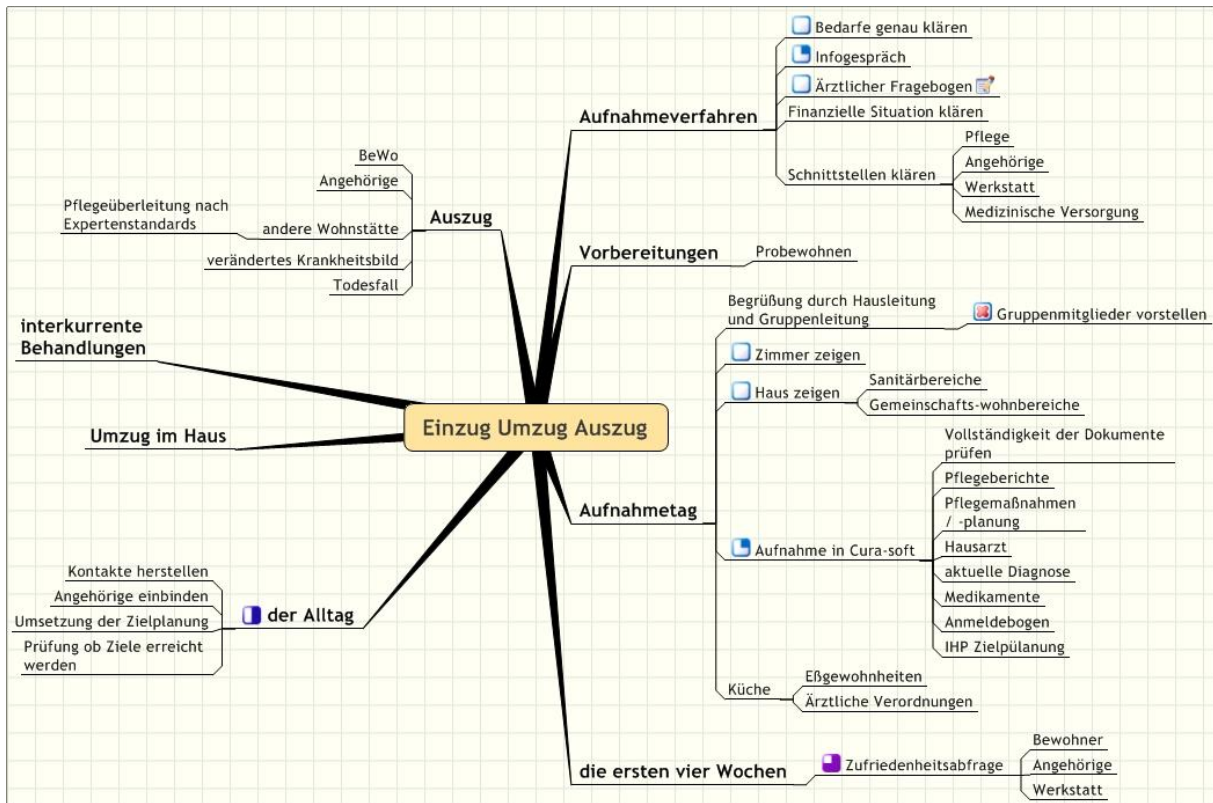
Einzug Umzug Auszug

Aufnahmeverfahren
Bedarfe genau klären
Infogespräch
Ärztlicher Fragebogen
Finanzielle Situation klären
Schnittstellen klären
Pflege
Angehörige
Werkstatt
Medizinische Versorgung

Vorbereitungen
Probewohnen

Aufnahmetag
Begrüßung durch Hausleitung und Gruppenleitung
Gruppenmitglieder vorstellen
Zimmer zeigen
Haus zeigen
Sanitärbereiche
Gemeinschafts-wohnbereiche
Aufnahme in Cura-soft
Vollständigkeit der Dokumente prüfen
Pflegeberichte
Pflegemaßnahmen / -planung
Hausarzt
aktuelle Diagnose
Medikamente
Anmeldebogen
IHP Zielpülanung
Küche
Eßgewohnheiten
Ärztliche Verordnungen

die ersten vier Wochen
Zufriedenheitsabfrage
Bewohner
Angehörige
Werkstatt

Auszug
BeWo
Angehörige
andere Wohnstätte
Pflegeüberleitung nach Expertenstandards
verändertes Krankheitsbild
Todesfall

interkurrente Behandlungen

Umzug im Haus

der Alltag
Kontakte herstellen
Angehörige einbinden
Umsetzung der Zielplanung
Prüfung ob Ziele erreicht werden